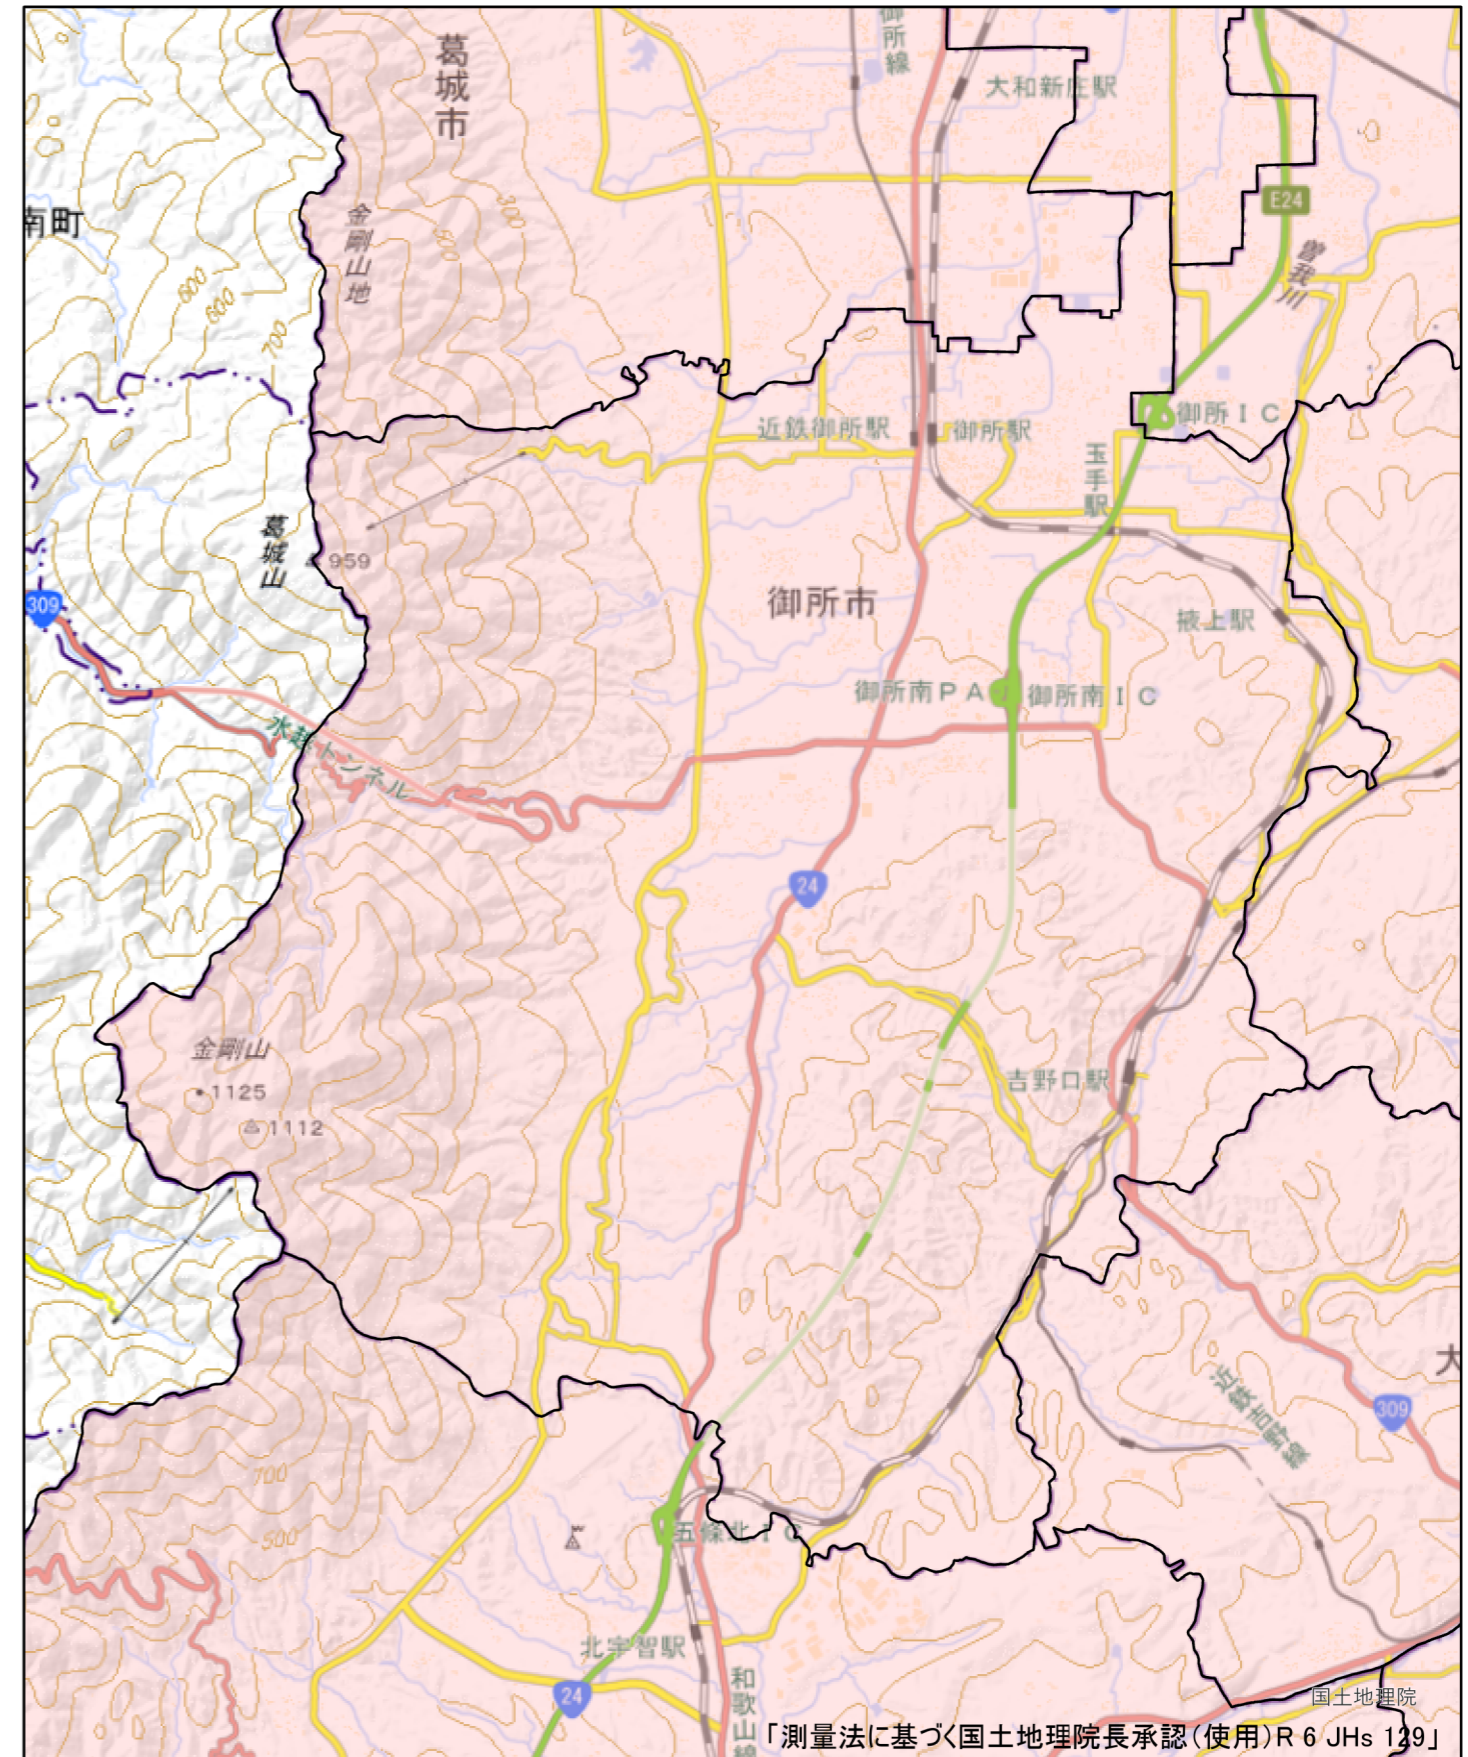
御所線
大和新庄駅
葛城市
E24
曽我川
南町
金剛山地
300
500
600
600
700
近鉄御所駅
御所駅
御所ＩＣ
玉手駅
葛城山
959
309
御所市
掖上駅
御所南ＰＡ
御所南ＩＣ
水越トンネル
24
金剛山
1125
1112
吉野口駅
大
近鉄吉野線
309
700
500
五條北ＩＣ
北宇智駅
24
和歌山線
国土地理院
「測量法に基づく国土地理院長承認(使用)R 6 JHs 129」